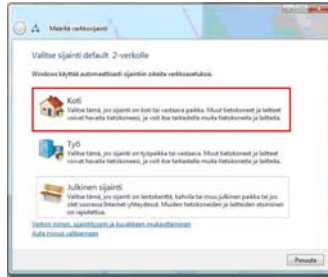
Määritä verkkosijainti

Valitse sijainti default 2-verkolle

Windows käyttää automaattisesti sijainnin oikeita verkkoasetuksia.

Koti
Valitse tämä, jos sijainti on koti tai vastaava paikka. Muut tietokoneet ja laitteet voivat havaita tietokoneesi, ja voit itse tarkastella muita tietokoneita ja laitteita.

Työ
Valitse tämä, jos sijainti on työpaikka tai vastaava paikka. Muut tietokoneet ja laitteet voivat havaita tietokoneesi, ja voit itse tarkastella muita tietokoneita ja laitteita.

Julkinen sijainti
Valitse tämä, jos sijainti on lentokenttä, kahvila tai muu julkinen paikka tai jos olet suorassa Internet-yhteydessä. Muiden tietokoneiden ja laitteiden etsiminen on rajoitettua.

Verkon nimen, sijaintityypin ja kuvakkeen mukauttaminen
Auta minua valitsemaan

Peruuta